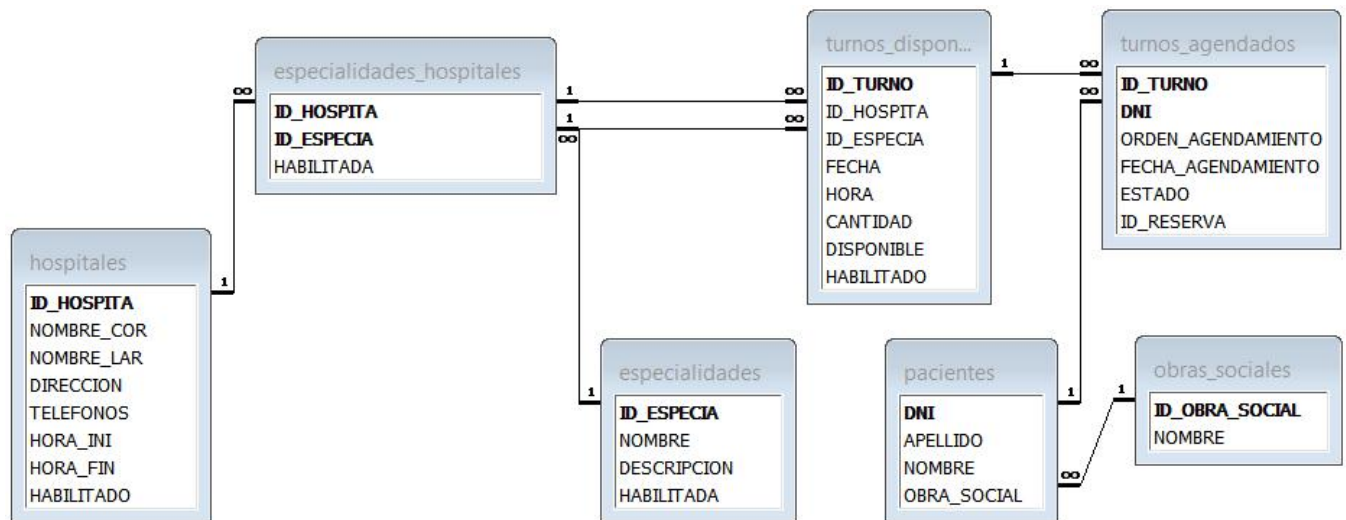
especialidades_hospitales
ID_HOSPITA
ID_ESPECIA
HABILITADA

turnos_dispon...
ID_TURNO
ID_HOSPITA
ID_ESPECIA
FECHA
HORA
CANTIDAD
DISPONIBLE
HABILITADO

turnos_agendados
ID_TURNO
DNI
ORDEN_AGENDAMIENTO
FECHA_AGENDAMIENTO
ESTADO
ID_RESERVA

hospitales
ID_HOSPITA
NOMBRE_COR
NOMBRE_LAR
DIRECCION
TELEFONOS
HORA_INI
HORA_FIN
HABILITADO

especialidades
ID_ESPECIA
NOMBRE
DESCRIPCION
HABILITADA

pacientes
DNI
APELLIDO
NOMBRE
OBRA_SOCIAL

obras_sociales
ID_OBRA_SOCIAL
NOMBRE

∞ 1 1 ∞ 1 ∞ 1 ∞ ∞ 1 1 ∞ 1 1 ∞